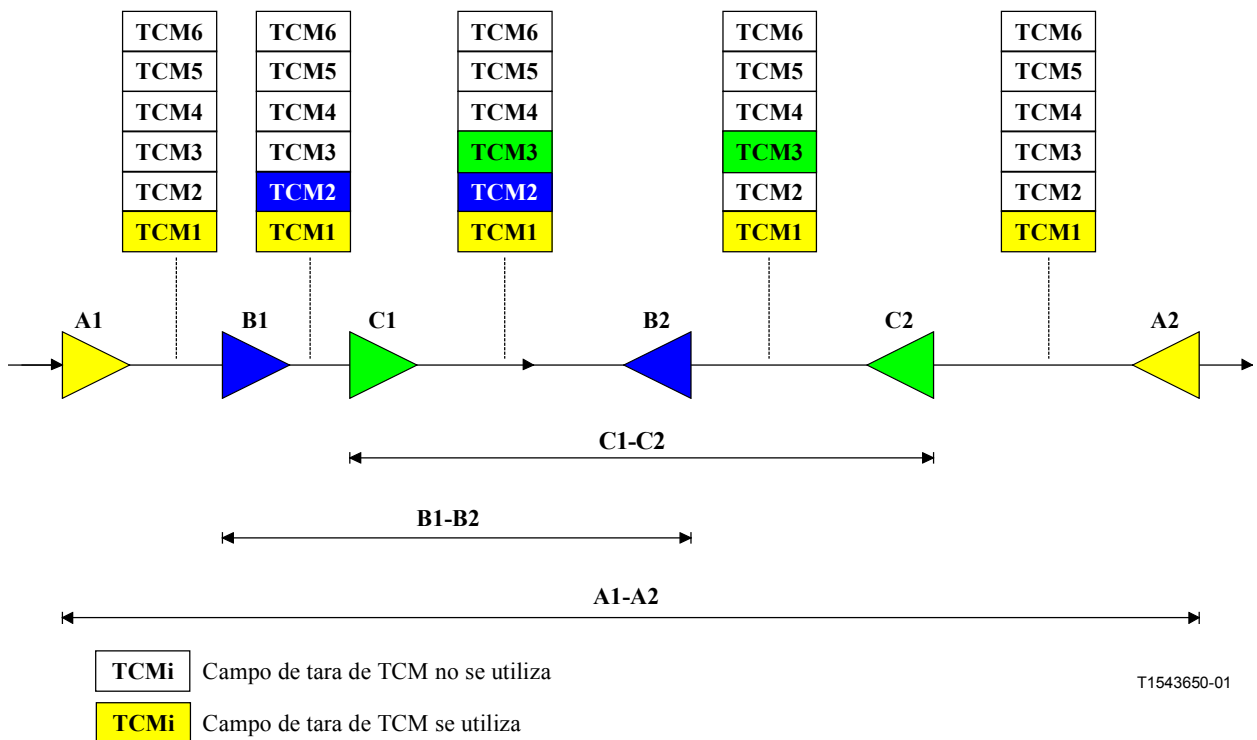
| TCM6 |
|---|
| TCM5 |
| TCM4 |
| TCM3 |
| TCM2 |
| TCM1 |

| TCM6 |
|---|
| TCM5 |
| TCM4 |
| TCM3 |
| TCM2 |
| TCM1 |

| TCM6 |
|---|
| TCM5 |
| TCM4 |
| TCM3 |
| TCM2 |
| TCM1 |

| TCM6 |
|---|
| TCM5 |
| TCM4 |
| TCM3 |
| TCM2 |
| TCM1 |

| TCM6 |
|---|
| TCM5 |
| TCM4 |
| TCM3 |
| TCM2 |
| TCM1 |

A1
B1
C1
B2
C2
A2

C1-C2

B1-B2

A1-A2

TCMi Campo de tara de TCM no se utiliza

TCMi Campo de tara de TCM se utiliza

T1543650-01